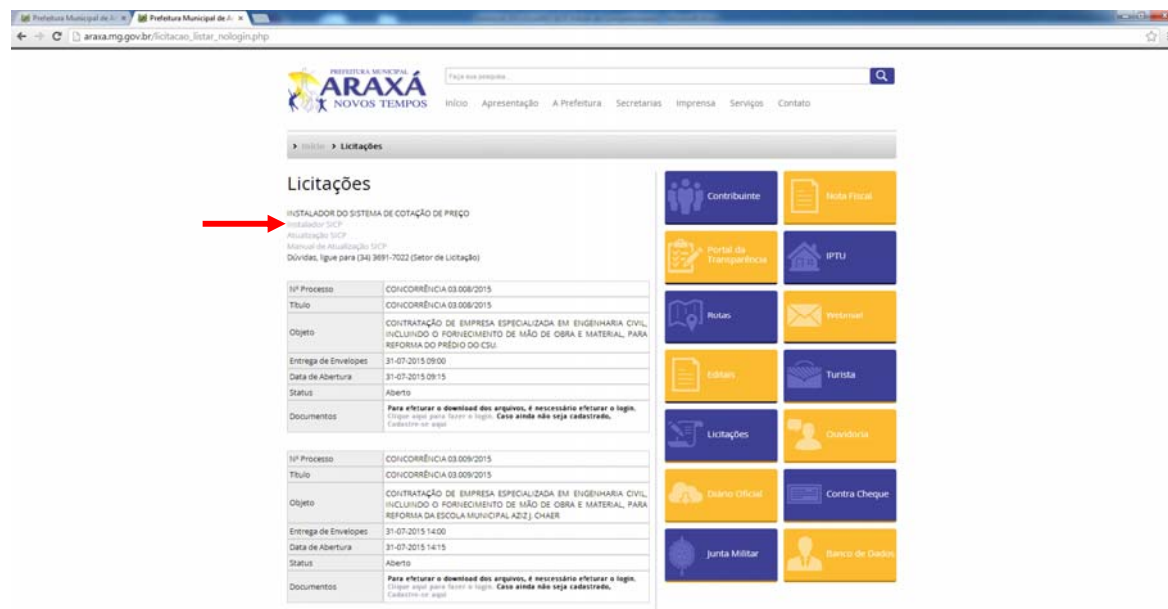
Prefeitura Municipal de A ×   Prefeitura Municipal de A ×

araxa.mg.gov.br/licitacao_listar_nologin.php

PREFEITURA MUNICIPAL
ARAXÁ
NOVOS TEMPOS

Faça sua pesquisa...

Início   Apresentação   A Prefeitura   Secretarias   Imprensa   Serviços   Contato

Início > Licitações

Licitações

INSTALADOR DO SISTEMA DE COTAÇÃO DE PREÇO
Instalador SICP
Atualização SICP
Manual de Atualização SICP
Dúvidas, ligue para (34) 3691-7022 (Setor de Licitação)

| | |
|---|---|
| Nº Processo | CONCORRÊNCIA 03.008/2015 |
| Título | CONCORRÊNCIA 03.008/2015 |
| Objeto | CONTRATAÇÃO DE EMPRESA ESPECIALIZADA EM ENGENHARIA CIVIL, INCLUINDO O FORNECIMENTO DE MÃO DE OBRA E MATERIAL, PARA REFORMA DO PRÉDIO DO CSU. |
| Entrega de Envelopes | 31-07-2015 09:00 |
| Data de Abertura | 31-07-2015 09:15 |
| Status | Aberto |
| Documentos | Para efetuar o download dos arquivos, é nescessário efetuar o login. Clique aqui para fazer o login. Caso ainda não seja cadastrado, Cadastre-se aqui |

| | |
|---|---|
| Nº Processo | CONCORRÊNCIA 03.009/2015 |
| Título | CONCORRÊNCIA 03.009/2015 |
| Objeto | CONTRATAÇÃO DE EMPRESA ESPECIALIZADA EM ENGENHARIA CIVIL, INCLUINDO O FORNECIMENTO DE MÃO DE OBRA E MATERIAL, PARA REFORMA DA ESCOLA MUNICIPAL AZIZ J. CHAER |
| Entrega de Envelopes | 31-07-2015 14:00 |
| Data de Abertura | 31-07-2015 14:15 |
| Status | Aberto |
| Documentos | Para efetuar o download dos arquivos, é nescessário efetuar o login. Clique aqui para fazer o login. Caso ainda não seja cadastrado, Cadastre-se aqui |

Contribuinte
Nota Fiscal
Portal da Transparência
IPTU
Rotas
Webmail
Editais
Turista
Licitações
Ouvidoria
Diário Oficial
Contra Cheque
Junta Militar
Banco de Dados